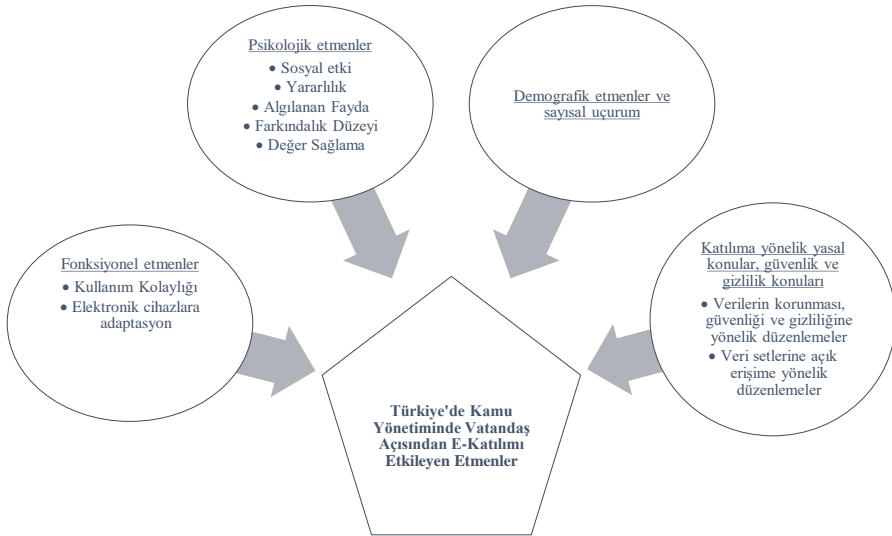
Psikolojik etmenler
• Sosyal etki
• Yararlılık
• Algılanan Fayda
• Farkındalık Düzeyi
• Değer Sağlama

Demografik etmenler ve sayısal uçurum

Fonksiyonel etmenler
• Kullanım Kolaylığı
• Elektronik cihazlara adaptasyon

Katılıma yönelik yasal konular, güvenlik ve gizlilik konuları
• Verilerin korunması, güvenliği ve gizliliğine yönelik düzenlemeler
• Veri setlerine açık erişime yönelik düzenlemeler

Türkiye'de Kamu Yönetiminde Vatandaş Açısından E-Katılımı Etkileyen Etmenler